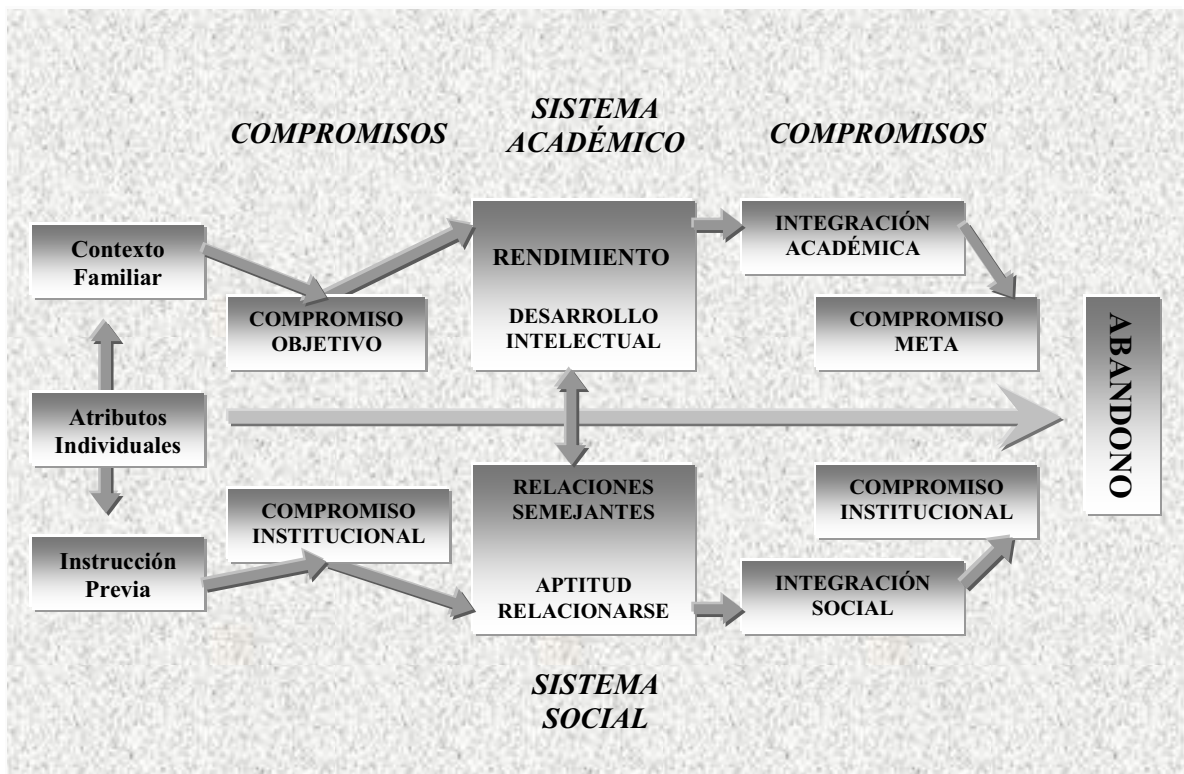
COMPROMISOS

SISTEMA ACADÉMICO

COMPROMISOS

Contexto Familiar

COMPROMISO OBJETIVO

RENDIMIENTO

DESARROLLO INTELECTUAL

INTEGRACIÓN ACADÉMICA

COMPROMISO META

ABANDONO

Atributos Individuales

Instrucción Previa

COMPROMISO INSTITUCIONAL

RELACIONES SEMEJANTES

APTITUD RELACIONARSE

COMPROMISO INSTITUCIONAL

INTEGRACIÓN SOCIAL

SISTEMA SOCIAL